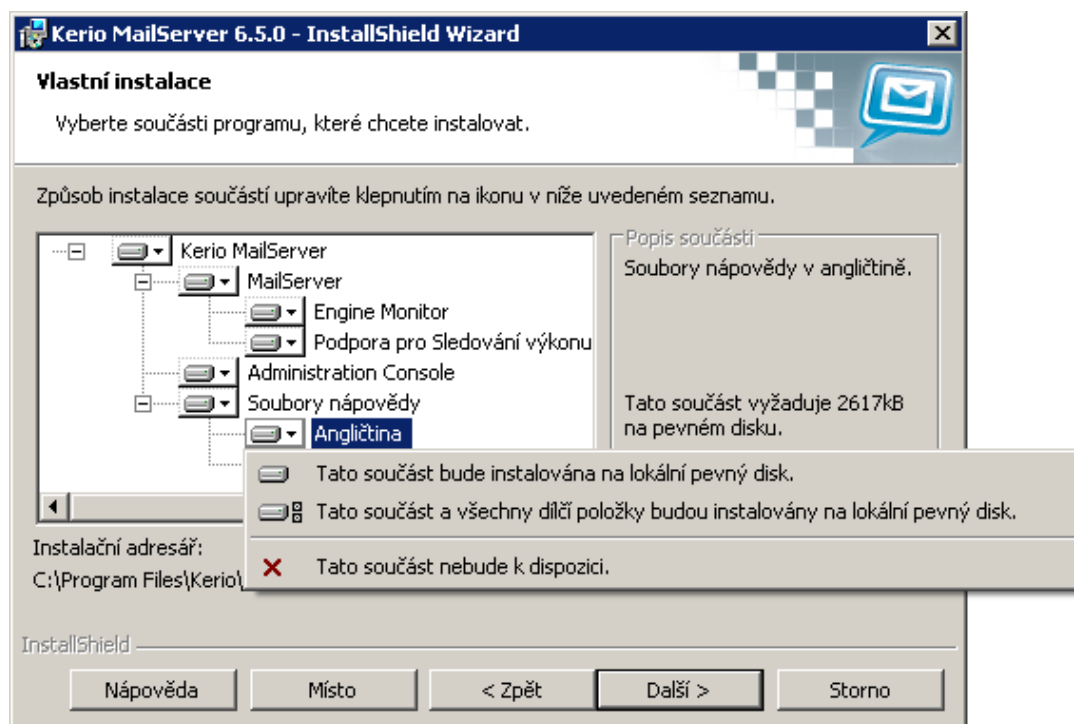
Kerio MailServer 6.5.0 - InstallShield Wizard

Vlastní instalace

Vyberte součásti programu, které chcete instalovat.

Způsob instalace součástí upravíte klepnutím na ikonu v níže uvedeném seznamu.

Kerio MailServer
MailServer
Engine Monitor
Podpora pro Sledování výkonu
Administration Console
Soubory nápovědy
Angličtina

Popis součásti
Soubory nápovědy v angličtině.

Tato součást vyžaduje 2617kB na pevném disku.

Tato součást bude instalována na lokální pevný disk.
Tato součást a všechny dílčí položky budou instalovány na lokální pevný disk.
Tato součást nebude k dispozici.

Instalační adresář:
C:\Program Files\Kerio\

InstallShield

Nápověda
Místo
< Zpět
Další >
Storno